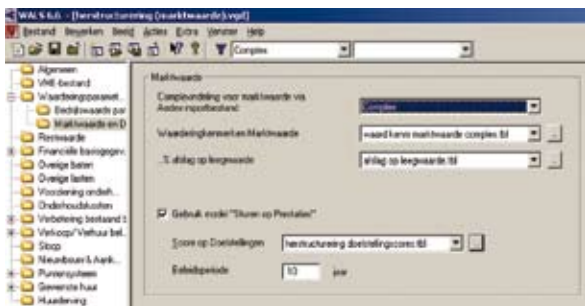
WALS 6.0 - [herstructurering (marktwaarde).wpd]

Bestand Invoeren Beeld Acties Extra Venster Help

Complex

Algemeen
VHE-bestand
Waarderingsparamet
Bedrijfswaarde par
Marktwaarde en D
Restwaarde
Financiële basisgegev.
Overige baten
Overige lasten
Voorziening onderh.
Onderhoudskosten
Verbetering bestaand
Verkoop/Verhuur bel.
Sloop
Nieuwbouw & Aank.
Puntensysteem
Gewenste huur
Huurderving

Marktwaarde

Complexindeling voor marktwaarde via Aedex importbestand
Complex

Waarderingskenmerken Marktwaarde
waard kenm marktwaarde complex.tbl

% afslag op leegwaarde
afslag op leegwaarde.tbl

Gebruik model "Sturen op Prestaties"

Score op Doelstellingen
herstructurering doelstellingscores.tbl

Beleidsperiode
10
jaar